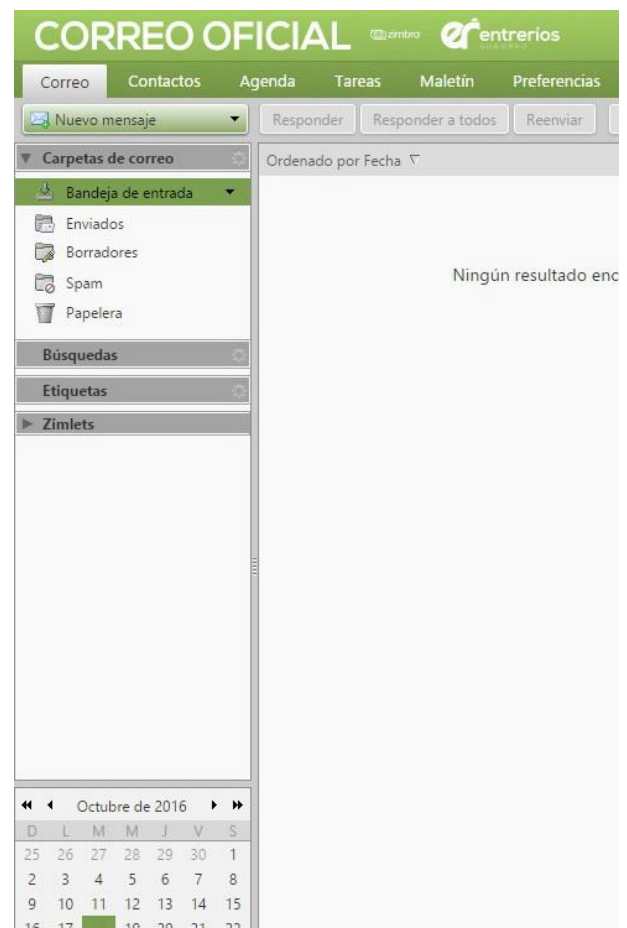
CORREO OFICIAL zimbra er entrerios GOBIERNO

Correo Contactos Agenda Tareas Maletín Preferencias

Nuevo mensaje

Responder Responder a todos Reenviar

Carpetas de correo

Bandeja de entrada

Enviados

Borradores

Spam

Papelera

Búsquedas

Etiquetas

Zimlets

Ordenado por Fecha

Ningún resultado enc

Octubre de 2016

| D | L | M | M | J | V | S |
|---|---|---|---|---|---|---|
| 25 | 26 | 27 | 28 | 29 | 30 | 1 |
| 2 | 3 | 4 | 5 | 6 | 7 | 8 |
| 9 | 10 | 11 | 12 | 13 | 14 | 15 |
| 16 | 17 | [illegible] | 19 | 20 | 21 | 22 |